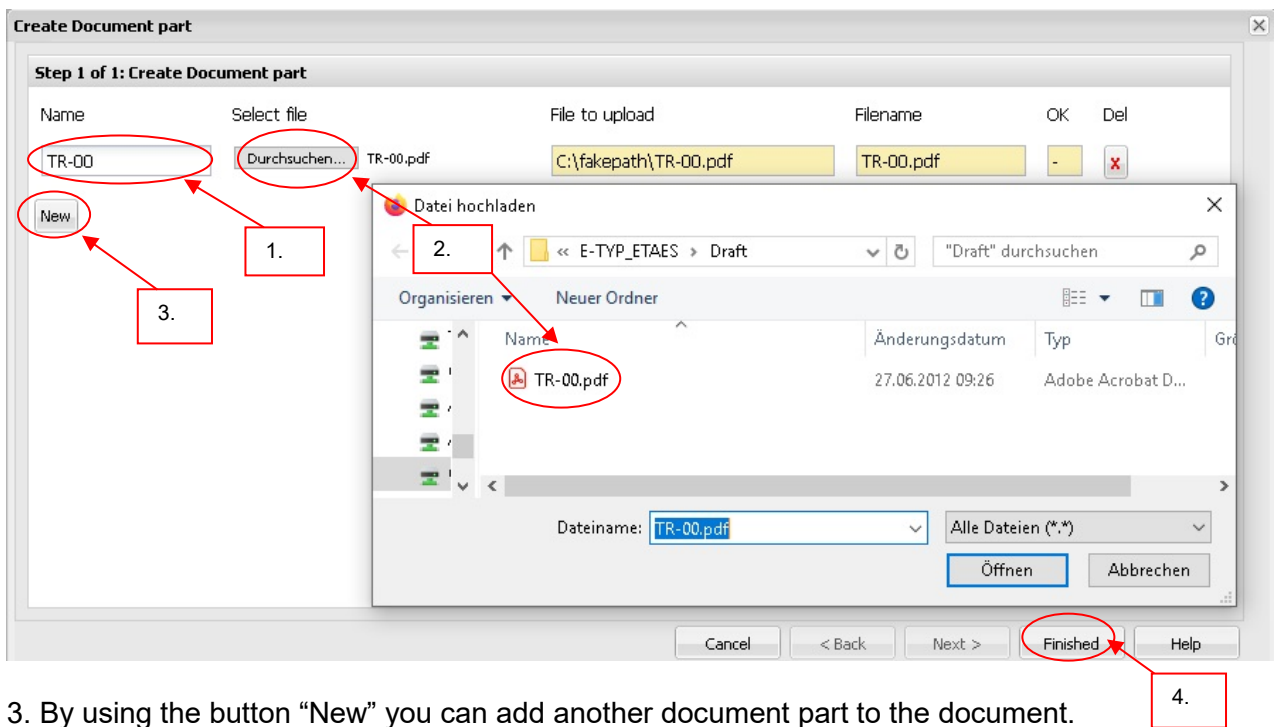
Create Document part

Step 1 of 1: Create Document part

| Name | Select file | File to upload | Filename | OK | Del |
|---|---|---|---|---|---|
| TR-00 | Durchsuchen... TR-00.pdf | C:\fakepath\TR-00.pdf | TR-00.pdf | - | x |

New

1.

2.

3.

Datei hochladen

« E-TYP_ETAES › Draft

"Draft" durchsuchen

Organisieren ▾ Neuer Ordner

| Name | Änderungsdatum | Typ | Grö |
|---|---|---|---|
| TR-00.pdf | 27.06.2012 09:26 | Adobe Acrobat D... | |

Dateiname: TR-00.pdf

Alle Dateien (*.*)

Öffnen Abbrechen

Cancel < Back Next > Finished Help

4.

3. By using the button “New” you can add another document part to the document.